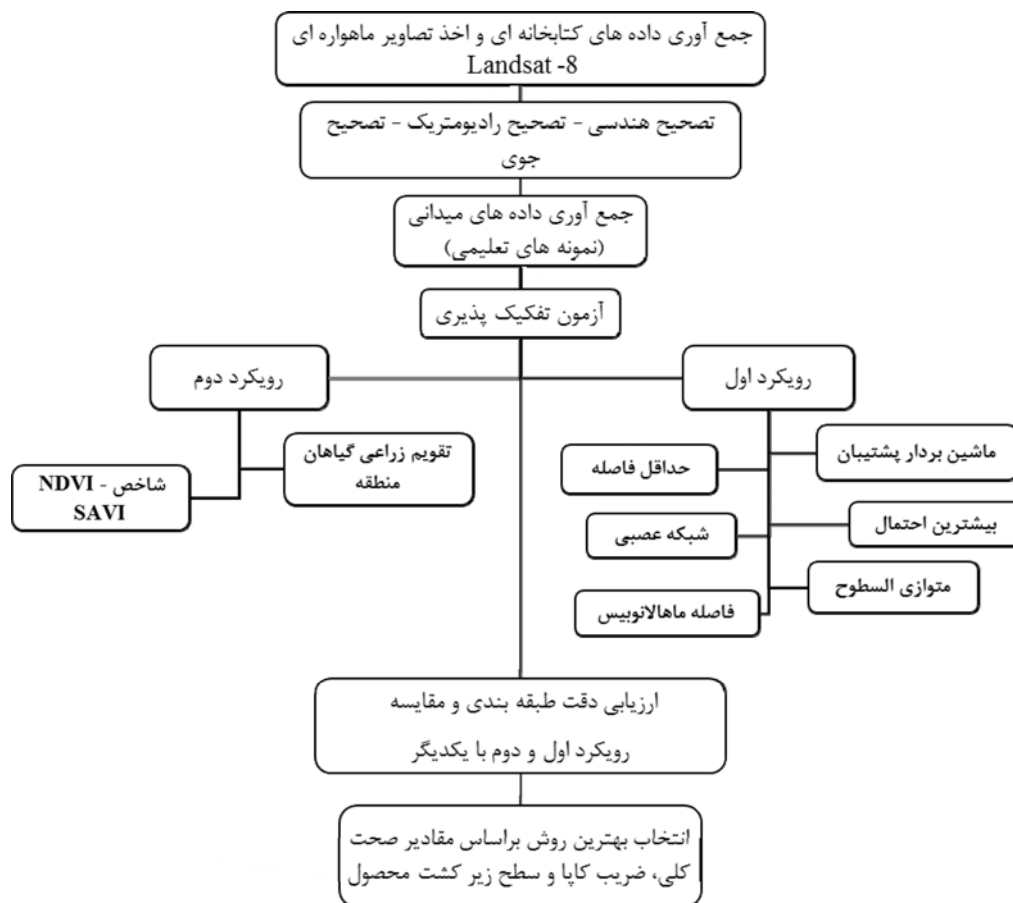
جمع آوری داده های کتابخانه ای و اخذ تصاویر ماهواره ای Landsat -8

تصحیح هندسی - تصحیح رادیومتریک - تصحیح جوی

جمع آوری داده های میدانی (نمونه های تعلیمی)

آزمون تفکیک پذیری

رویکرد دوم

رویکرد اول

تقویم زراعی گیاهان منطقه

شاخص - NDVI SAVI

ماشین بردار پشتیبان

حداقل فاصله

بیشترین احتمال

شبکه عصبی

متوازی السطوح

فاصله ماهالانوبیس

ارزیابی دقت طبقه بندی و مقایسه رویکرد اول و دوم با یکدیگر

انتخاب بهترین روش براساس مقادیر صحت کلی، ضریب کاپا و سطح زیر کشت محصول